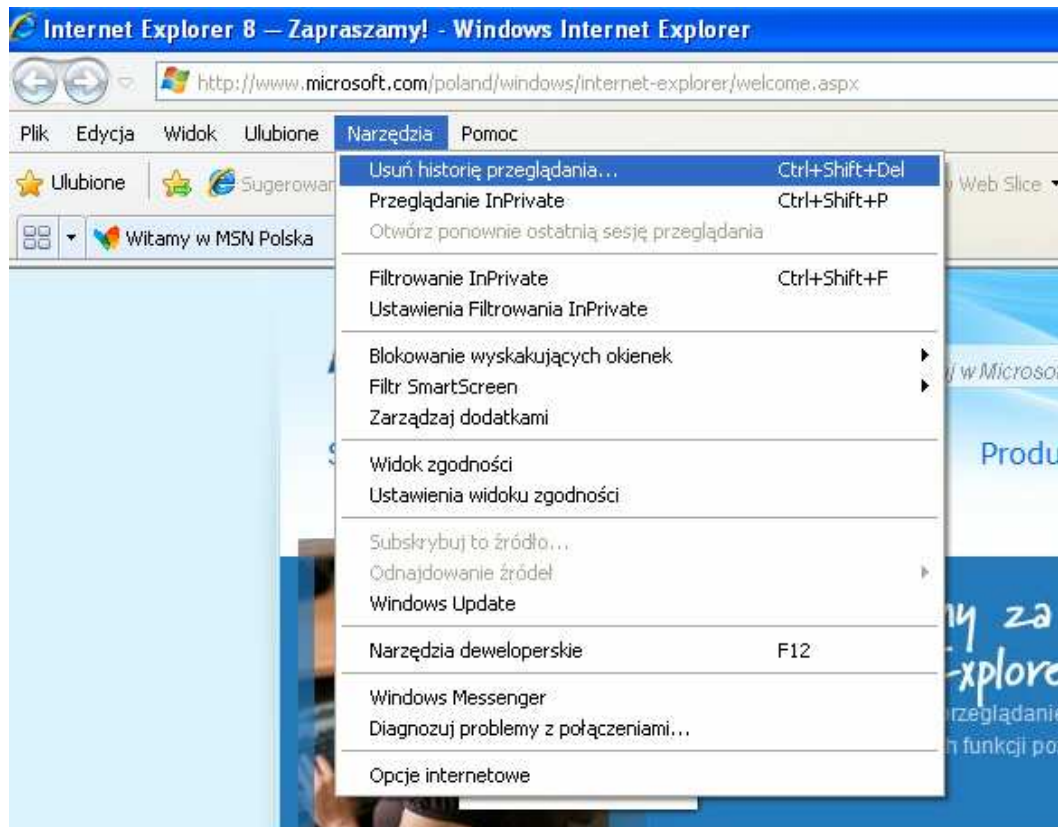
Internet Explorer 8 – Zapraszamy! - Windows Internet Explorer

http://www.microsoft.com/poland/windows/internet-explorer/welcome.aspx

Plik Edycja Widok Ulubione Narzędzia Pomoc

Ulubione Sugerowan

Witamy w MSN Polska

Web Slice

Usuń historię przeglądania... Ctrl+Shift+Del
Przeglądanie InPrivate Ctrl+Shift+P
Otwórz ponownie ostatnią sesję przeglądania

Filtrowanie InPrivate Ctrl+Shift+F
Ustawienia Filtrowania InPrivate

Blokowanie wyskakujących okienek
Filtr SmartScreen
Zarządzaj dodatkami

Widok zgodności
Ustawienia widoku zgodności

Subskrybuj to źródło...
Odnajdowanie źródeł
Windows Update

Narzędzia deweloperskie F12

Windows Messenger
Diagnozuj problemy z połączeniami...

Opcje internetowe

w Microso

Produ

ny za
xplore
rzeglądanie
n funkcji po